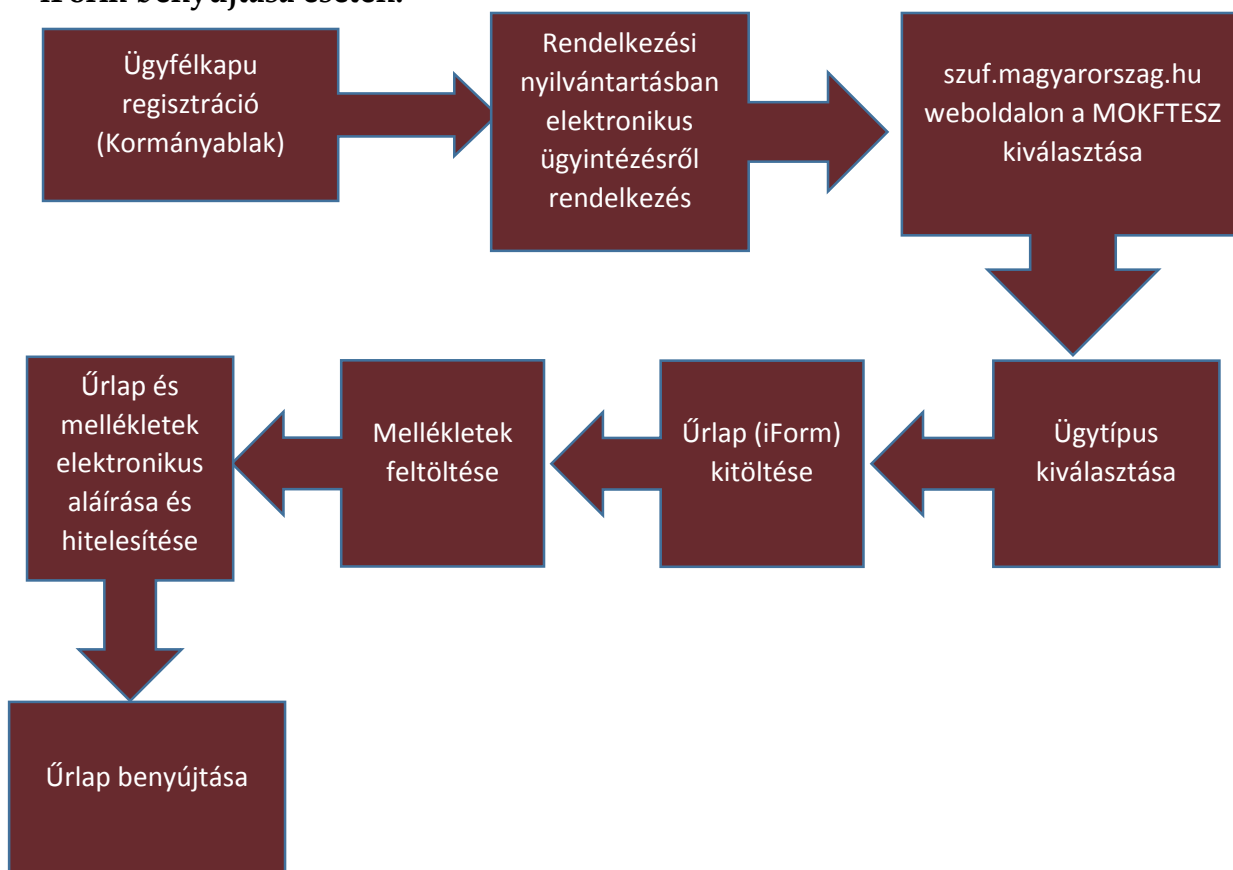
iForm benyújtása esetén:

Ügyfélkapu regisztráció (Kormányablak)

Rendelkezési nyilvántartásban elektronikus ügyintézésről rendelkezés

szuf.magyarorszag.hu weboldalon a MOKFTESZ kiválasztása

Ügytípus kiválasztása

Űrlap (iForm) kitöltése

Mellékletek feltöltése

Űrlap és mellékletek elektronikus aláírása és hitelesítése

Űrlap benyújtása